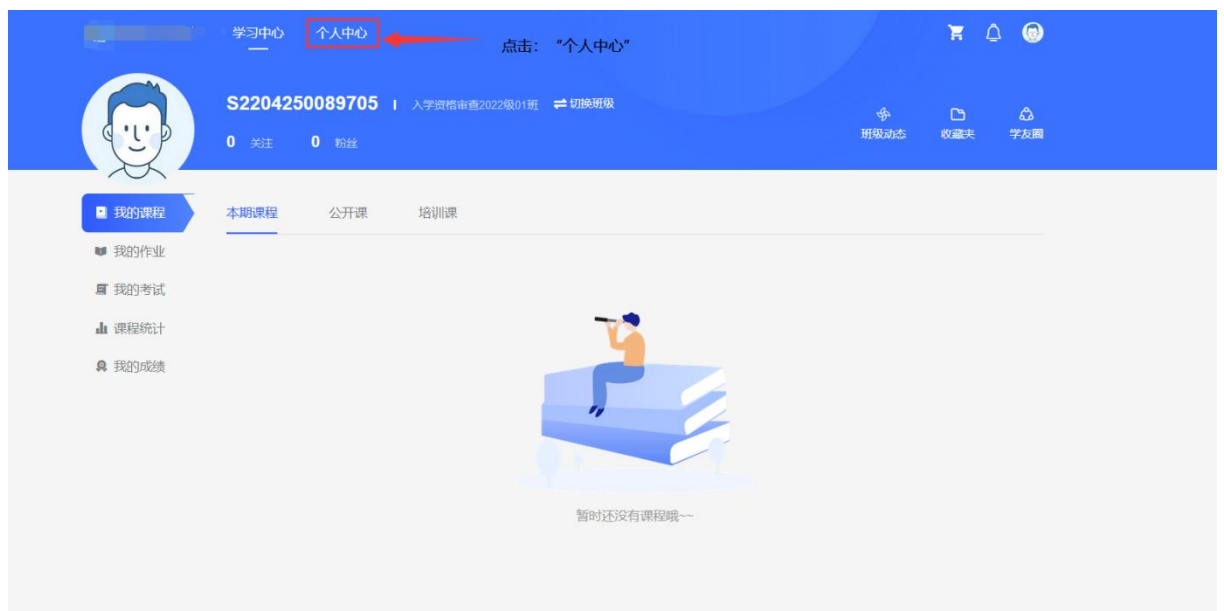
学习中心 个人中心 点击："个人中心"

S2204250089705 | 入学资格审查2022级01班 ⇄ 切换班级

0 关注 0 粉丝

班级动态 收藏夹 学友圈

我的课程
我的作业
我的考试
课程统计
我的成绩

本期课程 公开课 培训课

暂时还没有课程哦~~